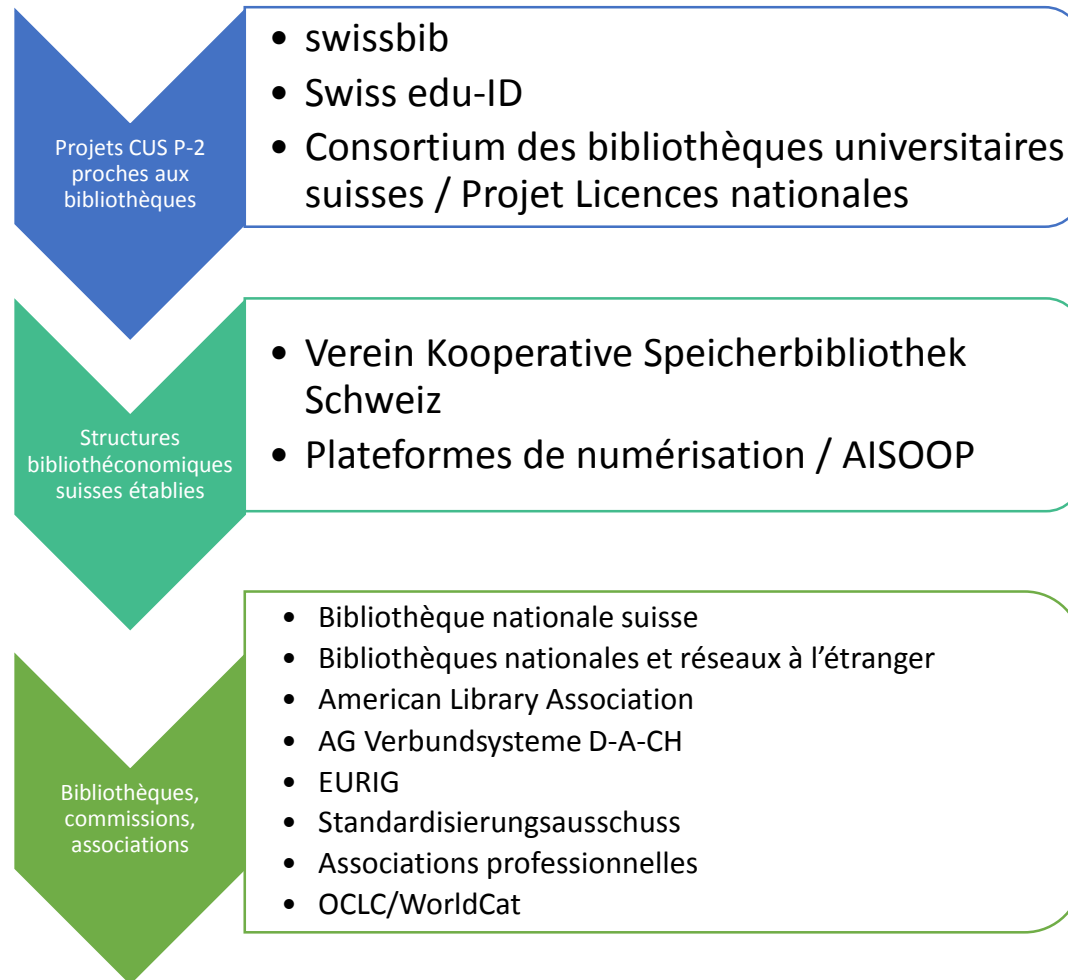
Projets CUS P-2 proches aux bibliothèques

- swissbib
- Swiss edu-ID
- Consortium des bibliothèques universitaires suisses / Projet Licences nationales

Structures bibliothéconomiques suisses établies

- Verein Kooperative Speicherbibliothek Schweiz
- Plateformes de numérisation / AISOOP

Bibliothèques, commissions, associations

- Bibliothèque nationale suisse
- Bibliothèques nationales et réseaux à l’étranger
- American Library Association
- AG Verbundsysteme D-A-CH
- EURIG
- Standardisierungsausschuss
- Associations professionnelles
- OCLC/WorldCat